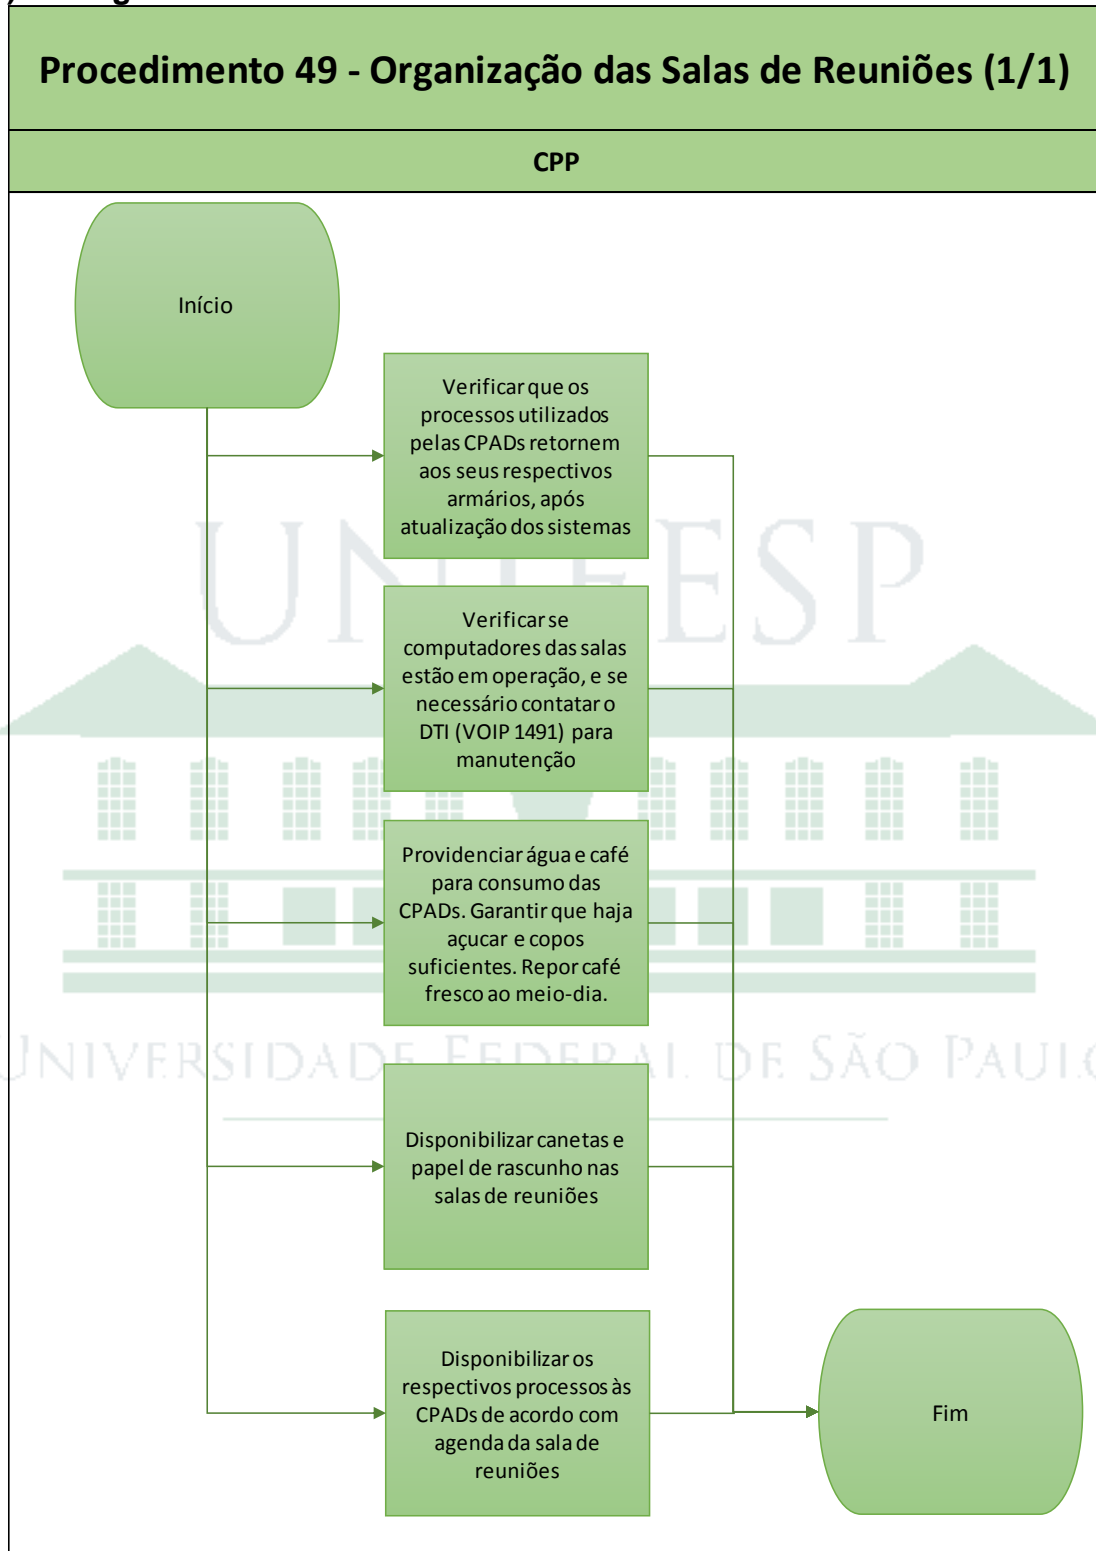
Procedimento 49 - Organização das Salas de Reuniões (1/1)

CPP

Início

Verificar que os processos utilizados pelas CPADs retornem aos seus respectivos armários, após atualização dos sistemas

Verificar se computadores das salas estão em operação, e se necessário contatar o DTI (VOIP 1491) para manutenção

Providenciar água e café para consumo das CPADs. Garantir que haja açucar e copos suficientes. Repor café fresco ao meio-dia.

Disponibilizar canetas e papel de rascunho nas salas de reuniões

Disponibilizar os respectivos processos às CPADs de acordo com agenda da sala de reuniões

Fim

UNIFESP
UNIVERSIDADE FEDERAL DE SÃO PAULO